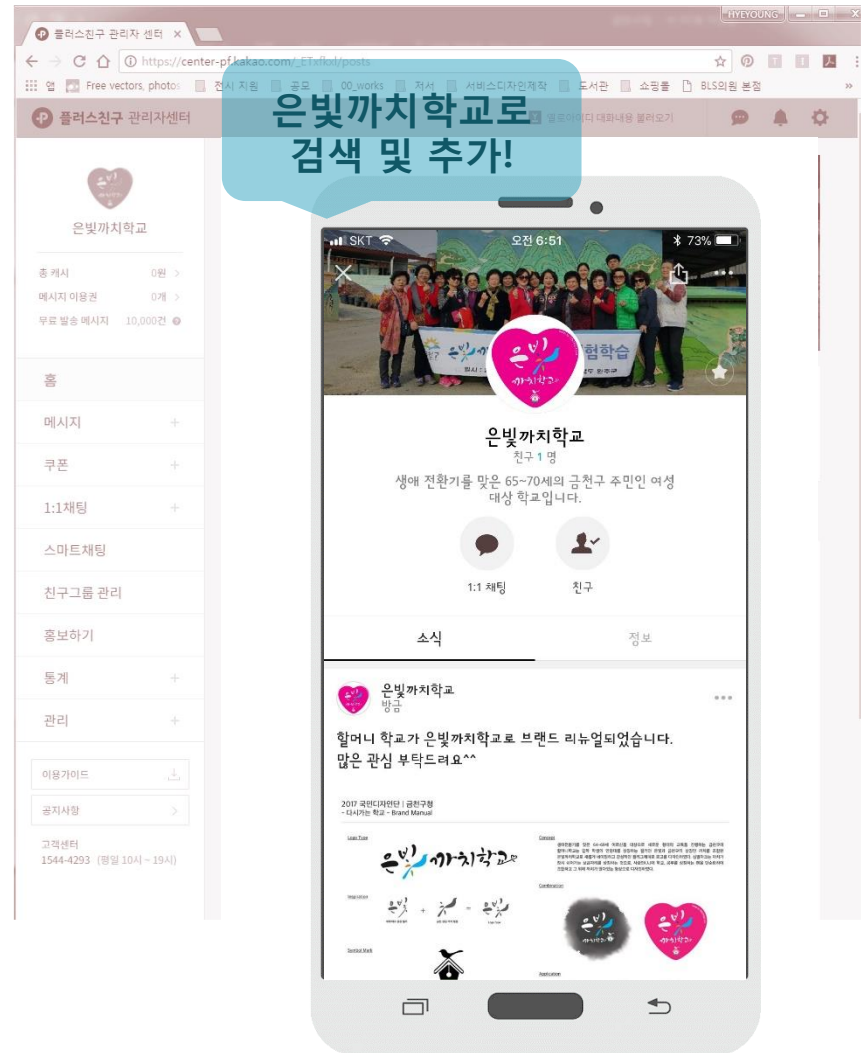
플러스친구 관리자 센터 ×

HYEYOUNG

https://center-pf.kakao.com/_ETxfkd/posts

앱 Free vectors, photos 전시 지원 공모 00_works 저서 서비스디자인제작 도서관 쇼핑몰 BLS의원 본점

플러스친구 관리자센터

은빛까치학교로 검색 및 추가!

옐로아이디 대화내용 불러오기

은빛까치학교

총 캐시 0원

메시지 이용권 0개

무료 발송 메시지 10,000건

홈

메시지 +

쿠폰 +

1:1채팅 +

스마트채팅

친구그룹 관리

홍보하기

통계 +

관리 +

이용가이드

공지사항

고객센터
1544-4293 (평일 10시 ~ 19시)

SKT 오전 6:51 73%

체험학습

은빛까치학교

은빛까치학교
친구 1 명
생애 전환기를 맞은 65~70세의 금천구 주민인 여성 대상 학교입니다.

1:1 채팅 친구

소식 정보

은빛까치학교
방금

할머니 학교가 은빛까치학교로 브랜드 리뉴얼되었습니다.
많은 관심 부탁드려요^^

2017 국민디자인단 | 금천구청
- 다시가는 학교 - Brand Manual

은빛까치학교

은빛 + 까치 = 은빛까치